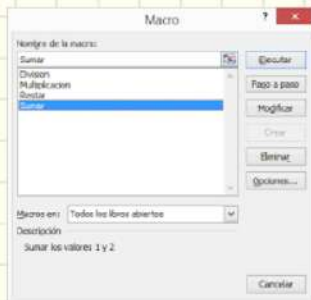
Macro

?

Nombre de la macro:

Sumar

Division
Multiplicacion
Restar
Sumar

Ejecutar

Paso a paso

Modificar

Crear

Eliminar

Opciones...

Macros en: Todos los libros abiertos

Descripción

Sumar los valores 1 y 2

Cancelar